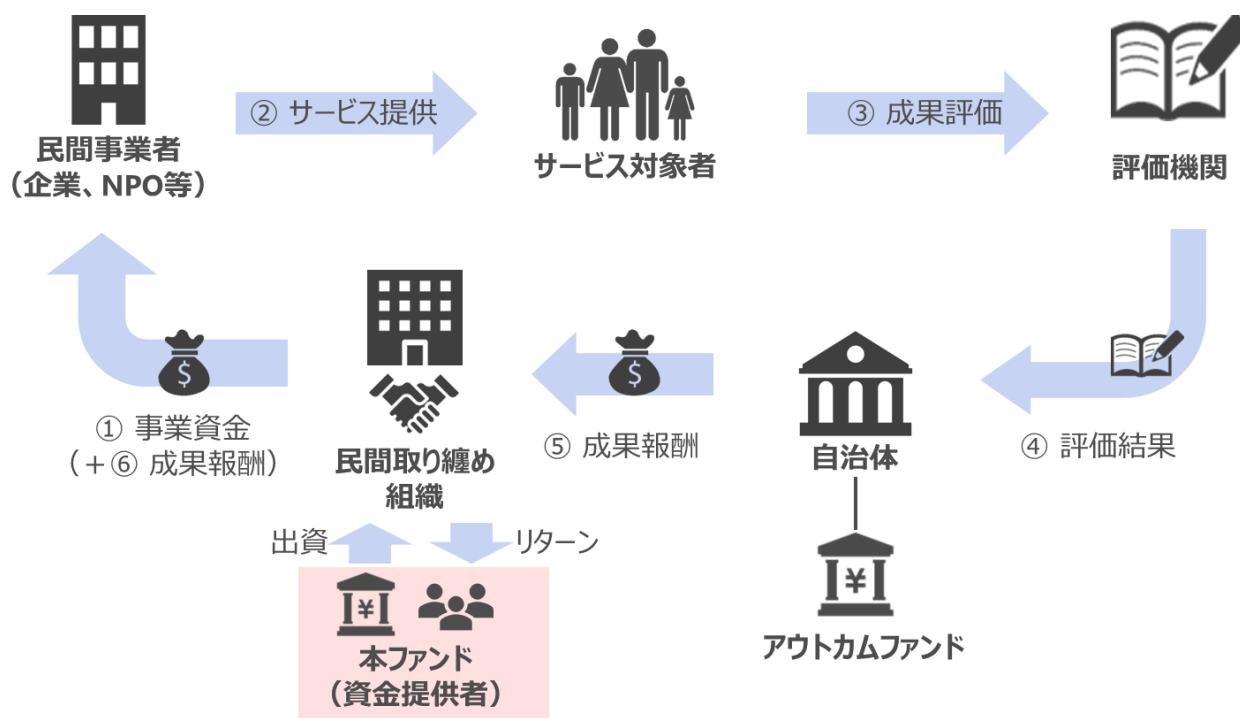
民間事業者
（企業、NPO等）

② サービス提供

サービス対象者

③ 成果評価

評価機関

① 事業資金
（＋⑥ 成果報酬）

$

民間取り纏め
組織

$

⑤ 成果報酬

自治体

④ 評価結果

出資

リターン

¥

本ファンド
（資金提供者）

¥

アウトカムファンド